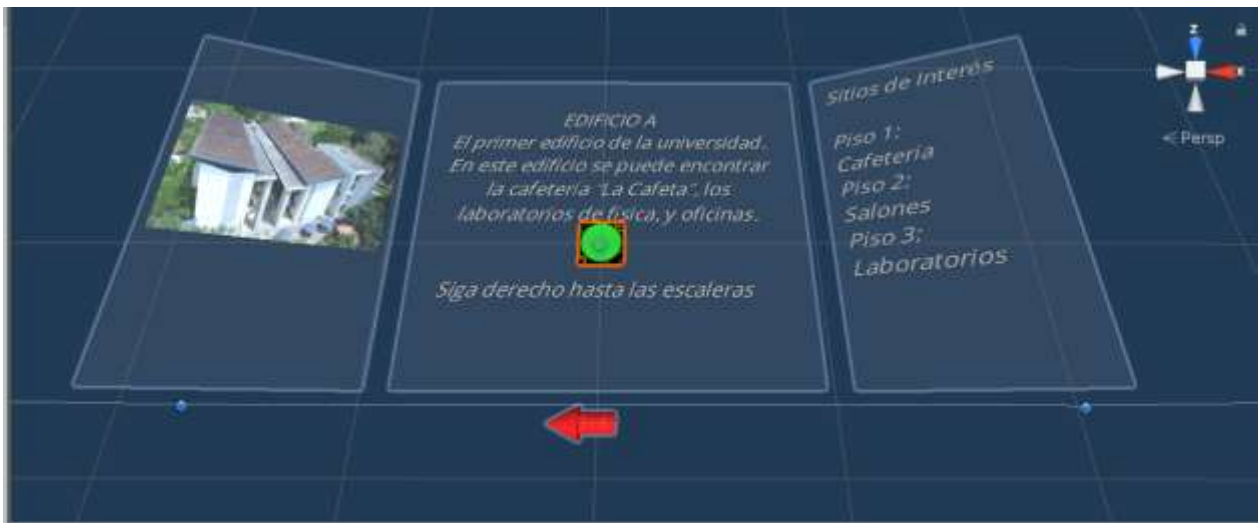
EDIFICIO A
El primer edificio de la universidad. En este edificio se puede encontrar la cafeteria "La Cafeta", los laboratorios de fisica, y oficinas.

Siga derecho hasta las escaleras

Sitios de Interés

Piso 1:
Cafeteria
Piso 2:
Salones
Piso 3:
Laboratorios

z

< Persp